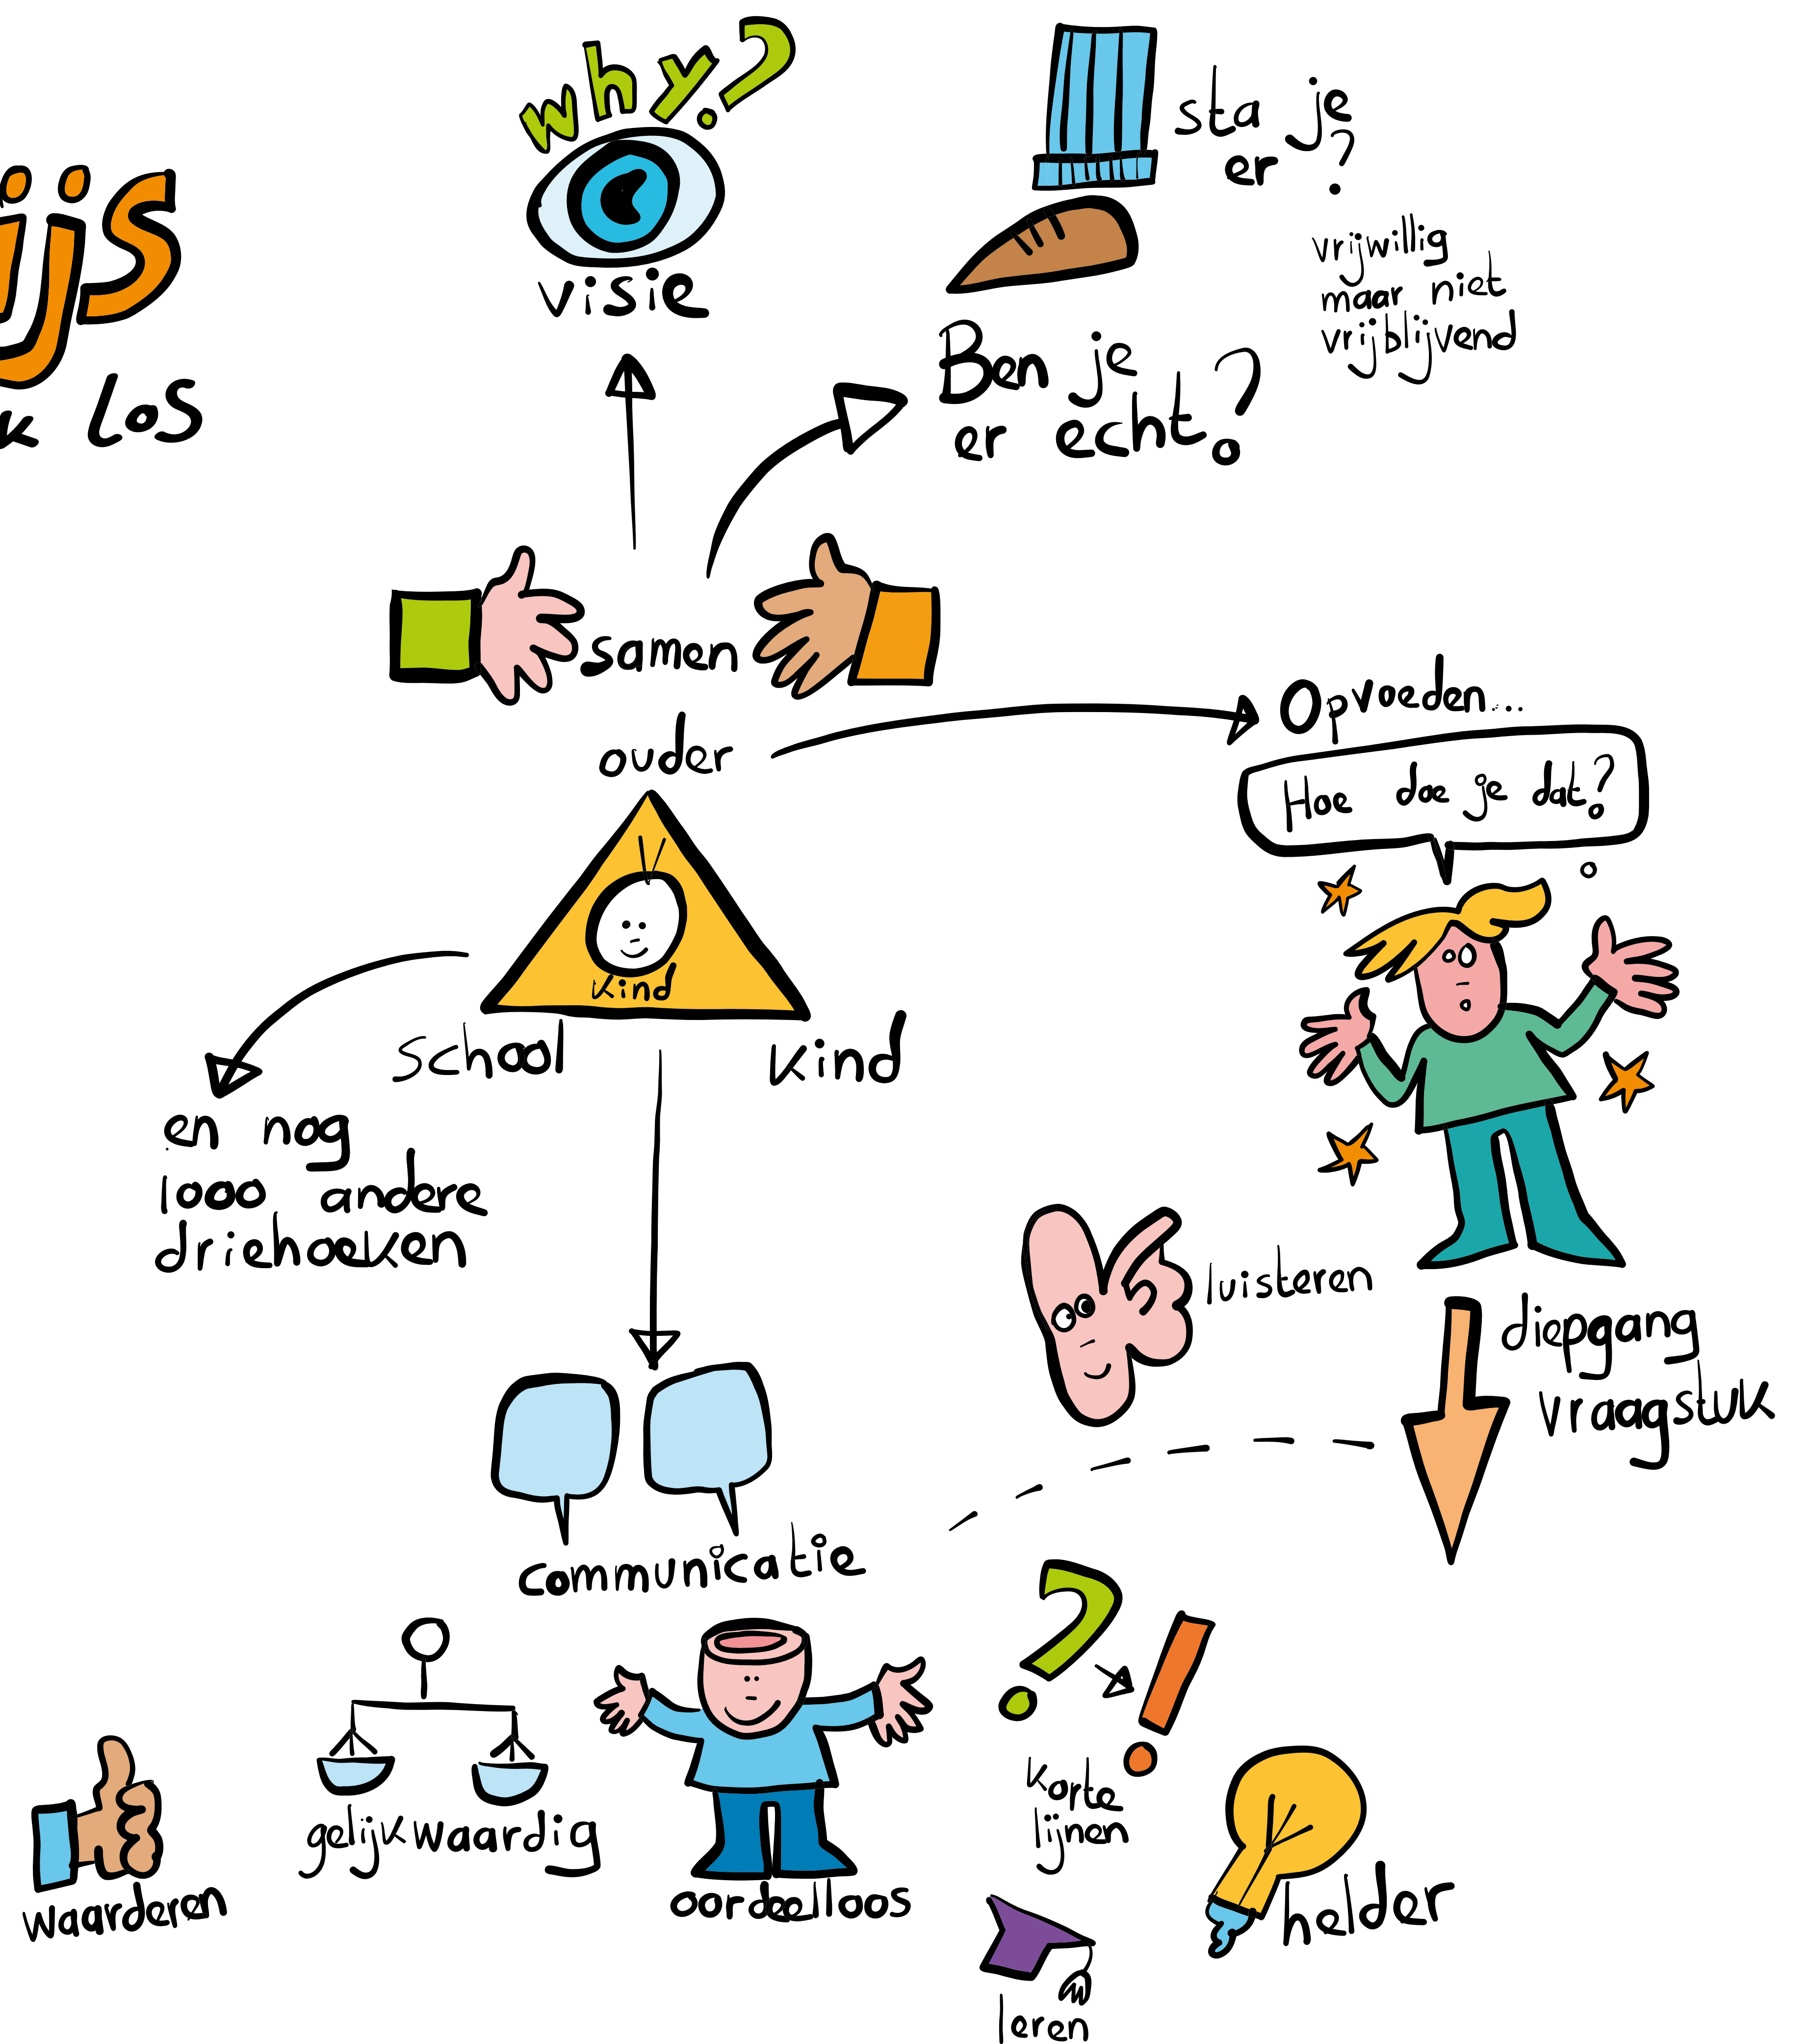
ijs
k los

why?
visie

sta je er?
vrijwillig maar niet vrijblijvend

Ben je er echt?

samen

ouder
kind
school
kind

Opvoeden...
Hoe doe je dat?

en nog 1000 andere driehoeken

luisteren

diepgang
vraagstuk

communicatie

waarderen
gelijkwaardig
oordeelloos
korte lijnen
helder
leren